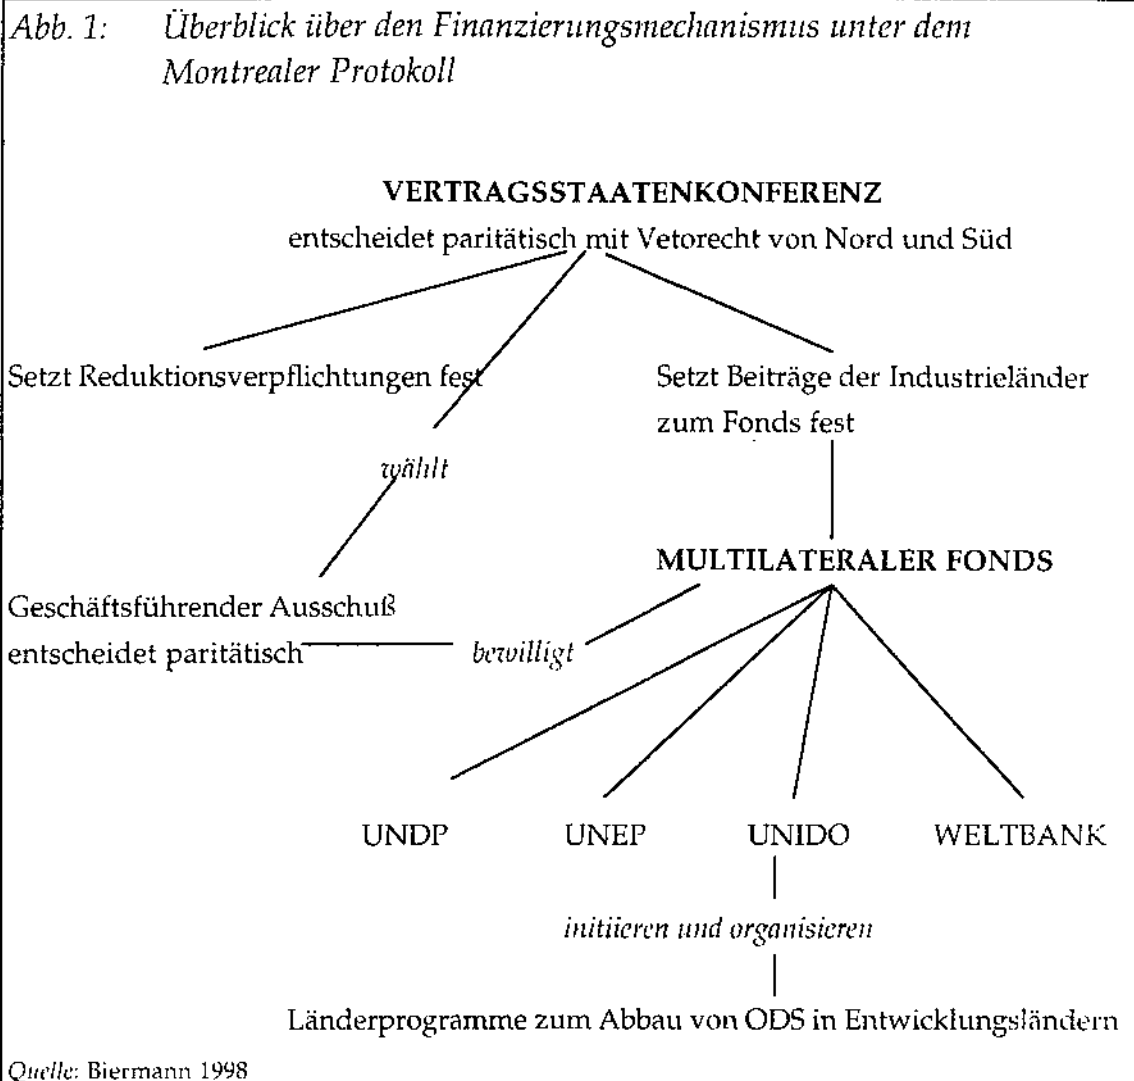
Abb. 1: Überblick über den Finanzierungsmechanismus unter dem Montrealer Protokoll

VERTRAGSSTAATENKONFERENZ
entscheidet paritätisch mit Vetorecht von Nord und Süd

Setzt Reduktionsverpflichtungen fest

Setzt Beiträge der Industrieländer zum Fonds fest

wählt

MULTILATERALER FONDS

Geschäftsführender Ausschuß entscheidet paritätisch

bewilligt

UNDP

UNEP

UNIDO

WELTBANK

initiieren und organisieren

Länderprogramme zum Abbau von ODS in Entwicklungsländern

Quelle: Biermann 1998